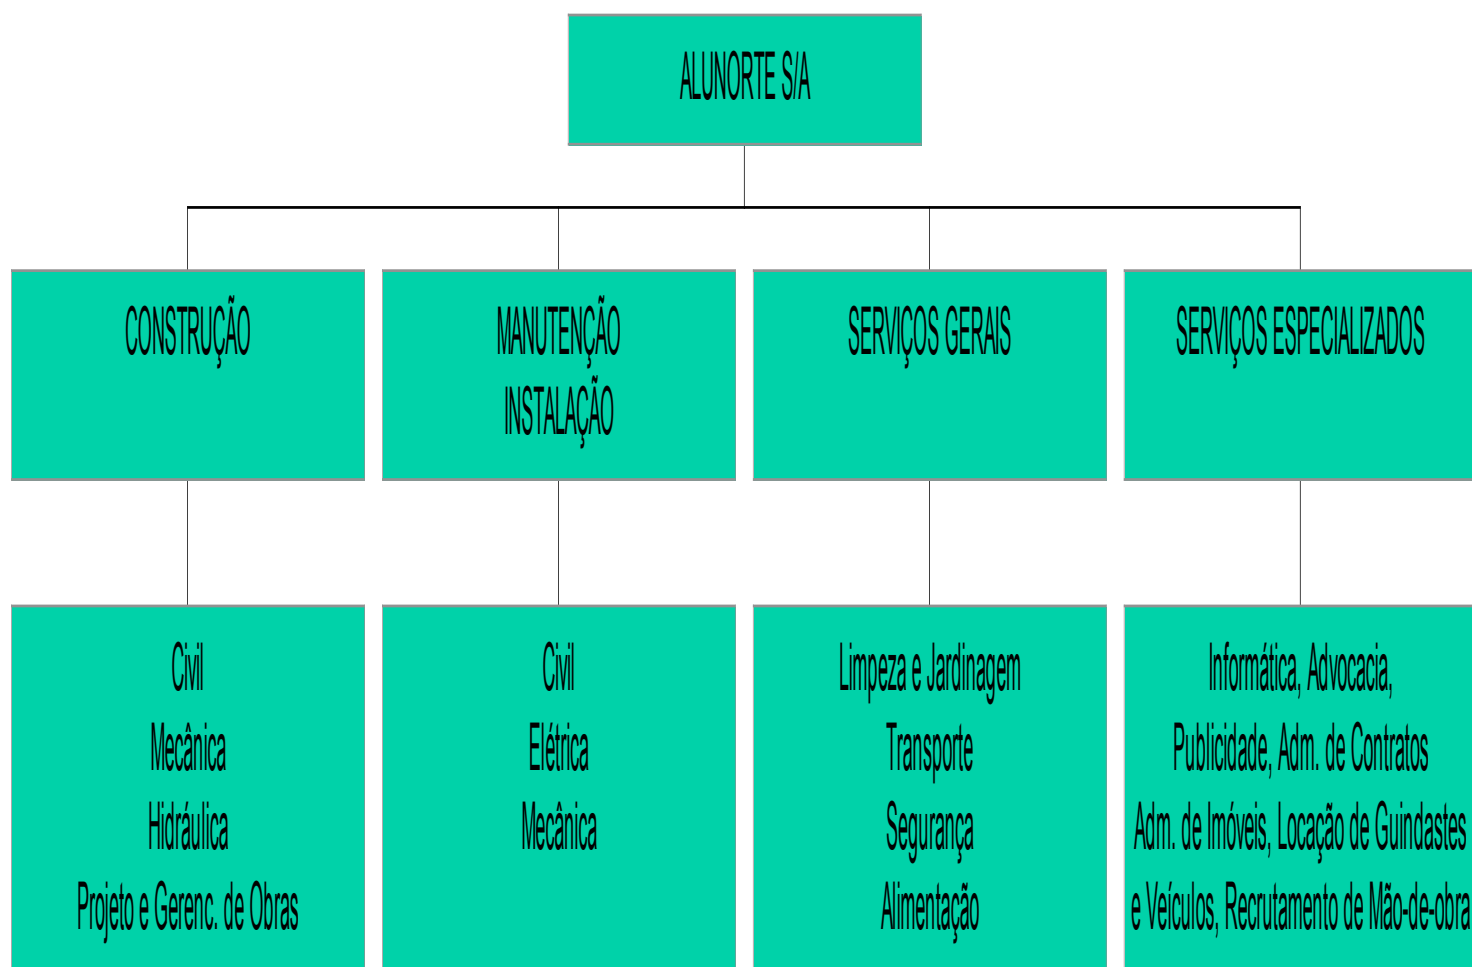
ALUNORTE S/A

CONSTRUÇÃO

MANUTENÇÃO
INSTALAÇÃO

SERVIÇOS GERAIS

SERVIÇOS ESPECIALIZADOS

Civil
Mecânica
Hidráulica
Projeto e Gerenc. de Obras

Civil
Elétrica
Mecânica

Limpeza e Jardinagem
Transporte
Segurança
Alimentação

Informática, Advocacia,
Publicidade, Adm. de Contratos
Adm. de Imóveis, Locação de Guindastes
e Veículos, Recrutamento de Mão-de-obra